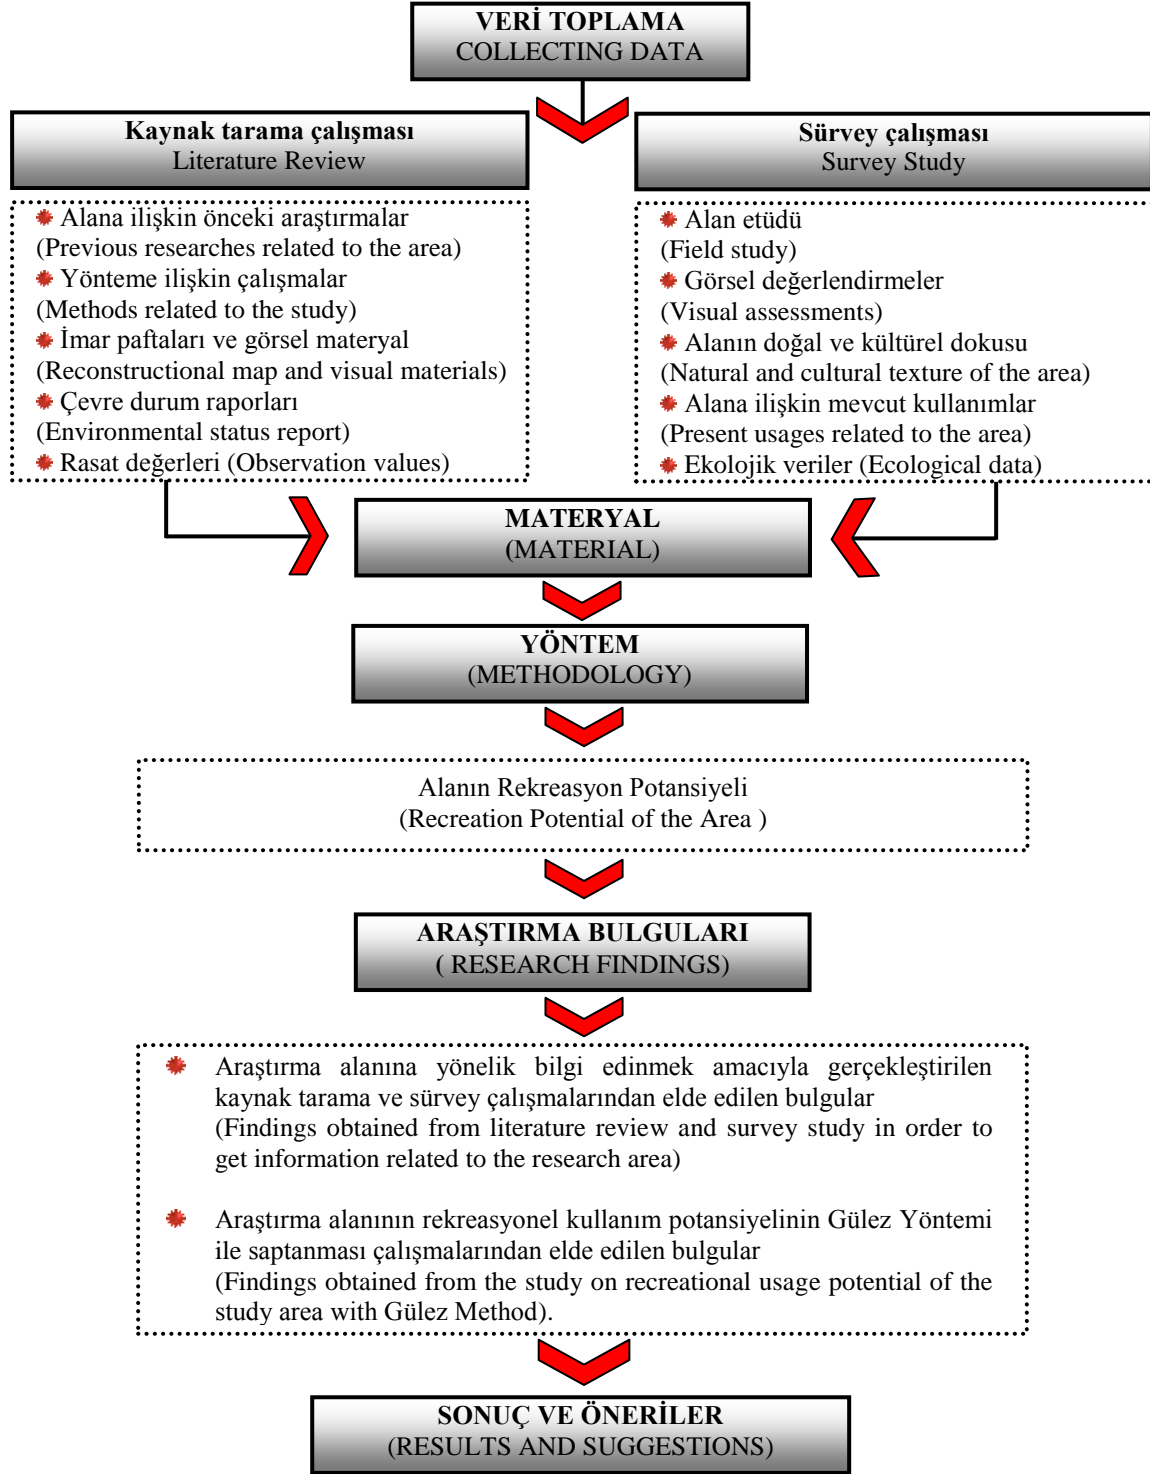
VERİ TOPLAMA
COLLECTING DATA

Kaynak tarama çalışması
Literature Review

Alana ilişkin önceki araştırmalar
(Previous researches related to the area)
Yönteme ilişkin çalışmalar
(Methods related to the study)
İmar paftaları ve görsel materyal
(Reconstructional map and visual materials)
Çevre durum raporları
(Environmental status report)
Rasat değerleri (Observation values)

Sürvey çalışması
Survey Study

Alan etüdü
(Field study)
Görsel değerlendirmeler
(Visual assessments)
Alanın doğal ve kültürel dokusu
(Natural and cultural texture of the area)
Alana ilişkin mevcut kullanımlar
(Present usages related to the area)
Ekolojik veriler (Ecological data)

MATERYAL
(MATERIAL)

YÖNTEM
(METHODOLOGY)

Alanın Rekreasyon Potansiyeli
(Recreation Potential of the Area )

ARAŞTIRMA BULGULARI
( RESEARCH FINDINGS)

Araştırma alanına yönelik bilgi edinmek amacıyla gerçekleştirilen kaynak tarama ve sürvey çalışmalarından elde edilen bulgular
(Findings obtained from literature review and survey study in order to get information related to the research area)

Araştırma alanının rekreasyonel kullanım potansiyelinin Gülez Yöntemi ile saptanması çalışmalarından elde edilen bulgular
(Findings obtained from the study on recreational usage potential of the study area with Gülez Method).

SONUÇ VE ÖNERİLER
(RESULTS AND SUGGESTIONS)